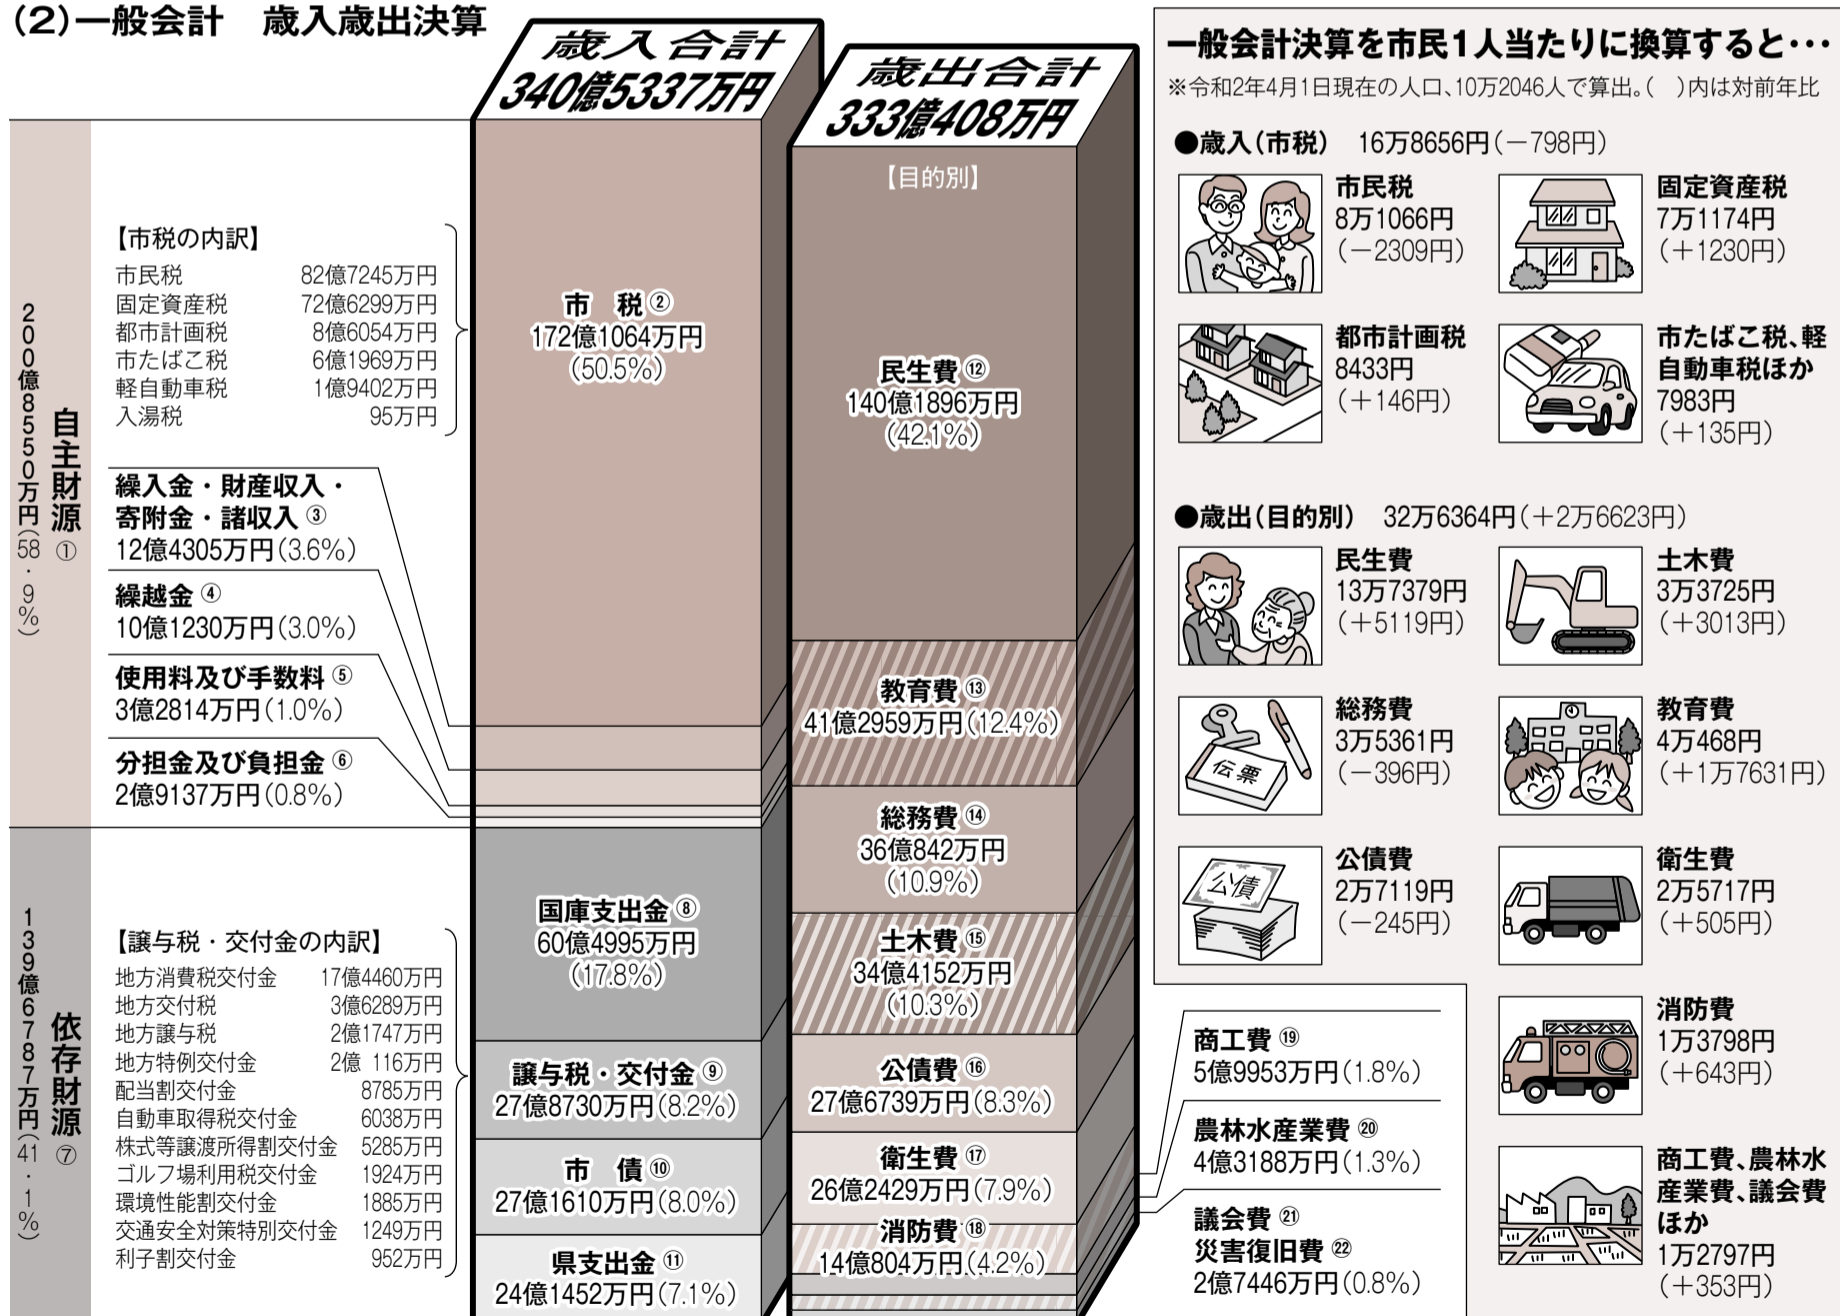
(2)一般会計　歳入歳出決算

歳入合計
340億5337万円

歳出合計
333億408万円

自主財源 200億8550万円(58・9%) ①

【市税の内訳】

| 市民税 | 82億7245万円 |
|---|---|
| 固定資産税 | 72億6299万円 |
| 都市計画税 | 8億6054万円 |
| 市たばこ税 | 6億1969万円 |
| 軽自動車税 | 1億9402万円 |
| 入湯税 | 95万円 |

市　税 ②
172億1064万円
(50.5%)

繰入金・財産収入・寄附金・諸収入 ③
12億4305万円(3.6%)

繰越金 ④
10億1230万円(3.0%)

使用料及び手数料 ⑤
3億2814万円(1.0%)

分担金及び負担金 ⑥
2億9137万円(0.8%)

依存財源 139億6787万円(41・1%) ⑦

【譲与税・交付金の内訳】

| 地方消費税交付金 | 17億4460万円 |
|---|---|
| 地方交付税 | 3億6289万円 |
| 地方譲与税 | 2億1747万円 |
| 地方特例交付金 | 2億 116万円 |
| 配当割交付金 | 8785万円 |
| 自動車取得税交付金 | 6038万円 |
| 株式等譲渡所得割交付金 | 5285万円 |
| ゴルフ場利用税交付金 | 1924万円 |
| 環境性能割交付金 | 1885万円 |
| 交通安全対策特別交付金 | 1249万円 |
| 利子割交付金 | 952万円 |

国庫支出金 ⑧
60億4995万円
(17.8%)

譲与税・交付金 ⑨
27億8730万円(8.2%)

市　債 ⑩
27億1610万円(8.0%)

県支出金 ⑪
24億1452万円(7.1%)

【目的別】

民生費 ⑫
140億1896万円
(42.1%)

教育費 ⑬
41億2959万円(12.4%)

総務費 ⑭
36億842万円
(10.9%)

土木費 ⑮
34億4152万円
(10.3%)

公債費 ⑯
27億6739万円(8.3%)

衛生費 ⑰
26億2429万円(7.9%)

消防費 ⑱
14億804万円(4.2%)

商工費 ⑲
5億9953万円(1.8%)

農林水産業費 ⑳
4億3188万円(1.3%)

議会費 ㉑
災害復旧費 ㉒
2億7446万円(0.8%)

一般会計決算を市民1人当たりに換算すると…
※令和2年4月1日現在の人口、10万2046人で算出。( )内は対前年比

●歳入(市税)　16万8656円(－798円)

市民税
8万1066円
(－2309円)

固定資産税
7万1174円
(＋1230円)

都市計画税
8433円
(＋146円)

市たばこ税、軽自動車税ほか
7983円
(＋135円)

●歳出(目的別)　32万6364円(＋2万6623円)

民生費
13万7379円
(＋5119円)

土木費
3万3725円
(＋3013円)

伝票

総務費
3万5361円
(－396円)

教育費
4万468円
(＋1万7631円)

公債

公債費
2万7119円
(－245円)

衛生費
2万5717円
(＋505円)

消防費
1万3798円
(＋643円)

商工費、農林水産業費、議会費ほか
1万2797円
(＋353円)